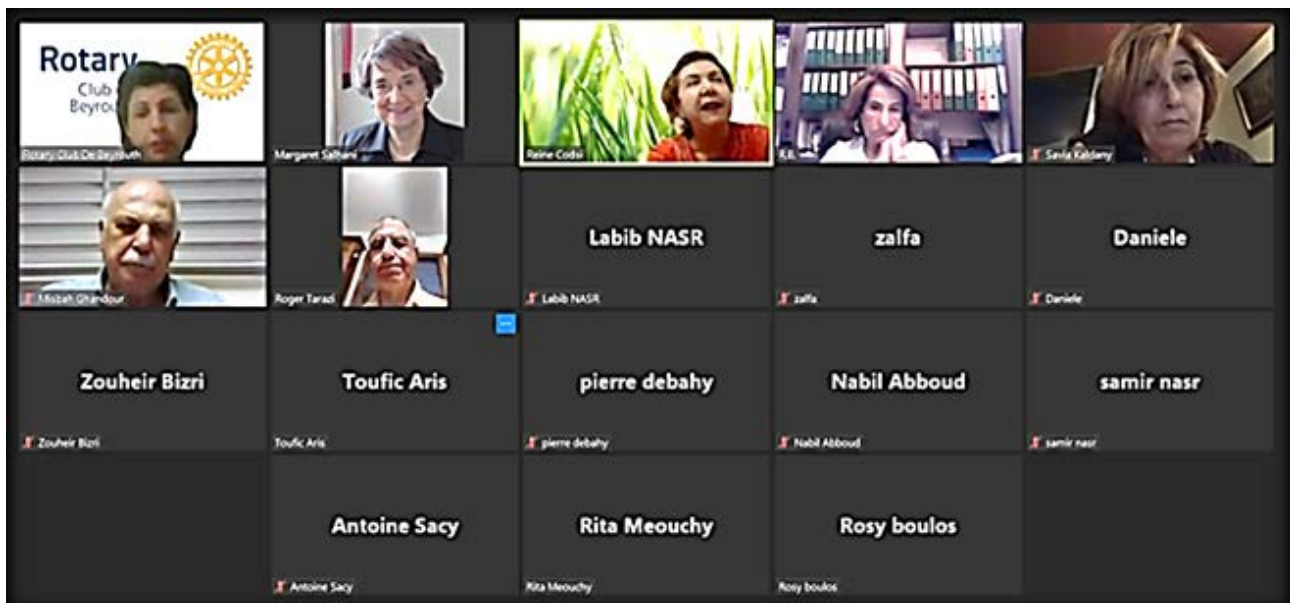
Rotary Club Beyrou

Rotary Club De Beyrouth

Margaret Salbani

Reine Codsi

KIL

Savia Kaldany

Misbah Ghandour

Roger Tarazi

Labib NASR

Labib NASR

zalfa

zalfa

Daniele

Daniele

Zouheir Bizri

Zouheir Bizri

Toufic Aris

Toufic Aris

pierre debahy

pierre debahy

Nabil Abboud

Nabil Abboud

samir nasr

samir nasr

Antoine Sacy

Antoine Sacy

Rita Meouchy

Rita Meouchy

Rosy boulos

Rosy boulos